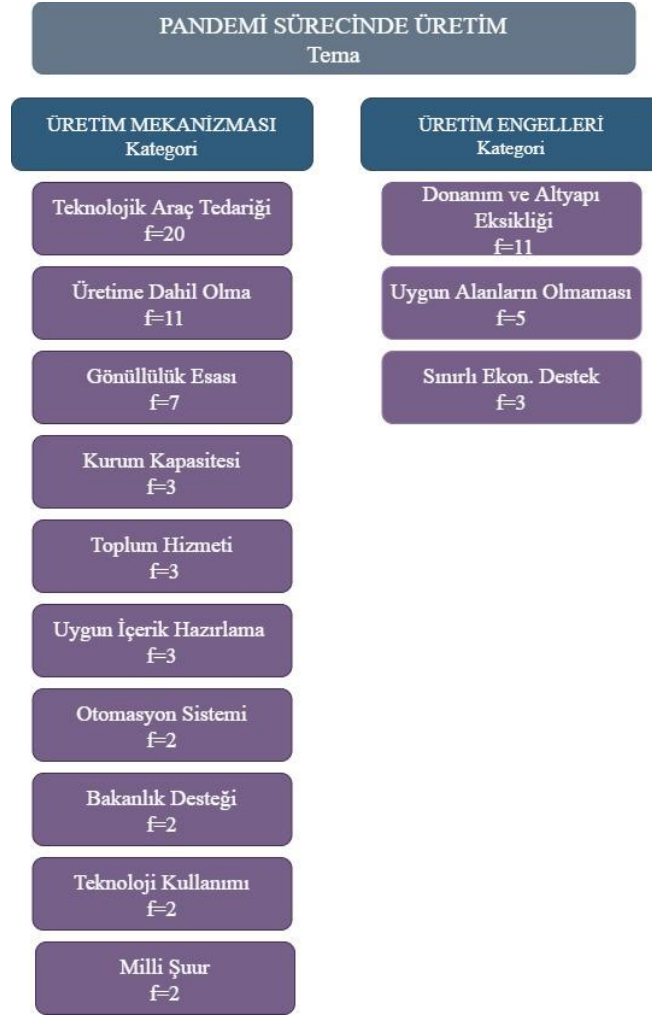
PANDEMİ SÜRECİNDE ÜRETİM
Tema

ÜRETİM MEKANİZMASI
Kategori

Teknolojik Araç Tedariği
f=20

Üretime Dahil Olma
f=11

Gönüllülük Esası
f=7

Kurum Kapasitesi
f=3

Toplum Hizmeti
f=3

Uygun İçerik Hazırlama
f=3

Otomasyon Sistemi
f=2

Bakanlık Desteği
f=2

Teknoloji Kullanımı
f=2

Milli Şuur
f=2

ÜRETİM ENGELLERİ
Kategori

Donanım ve Altyapı Eksikliği
f=11

Uygun Alanların Olmaması
f=5

Sınırlı Ekon. Destek
f=3